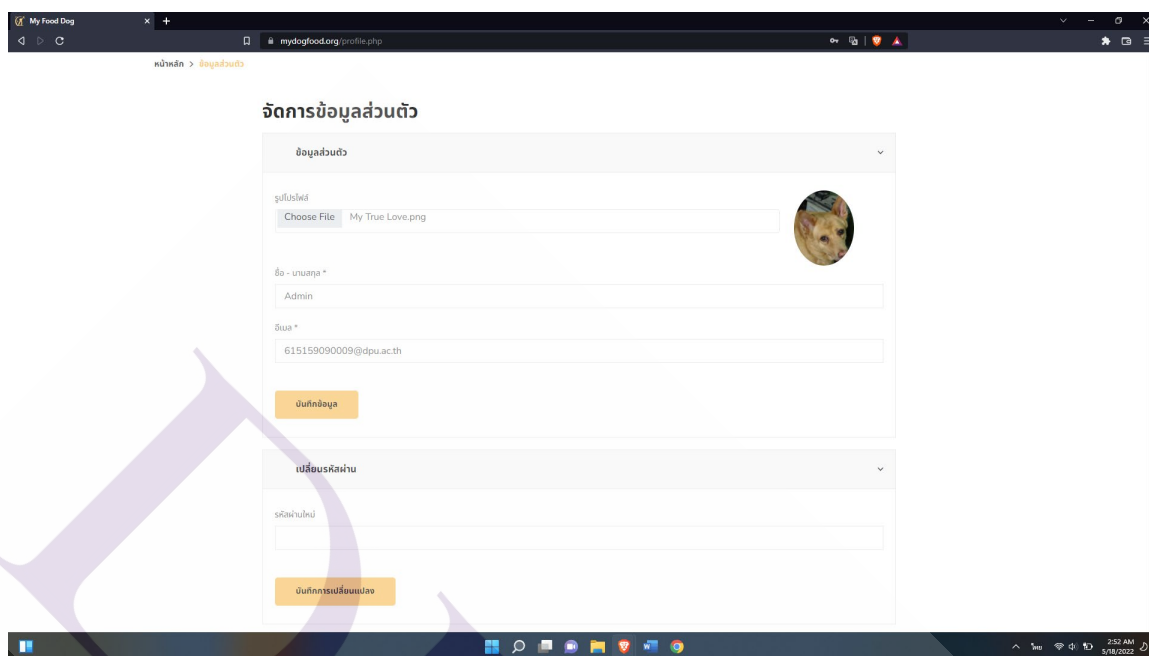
My Food Dog

mydogfood.org/profile.php

หน้าหลัก > ข้อมูลส่วนตัว

จัดการข้อมูลส่วนตัว

ข้อมูลส่วนตัว

รูปโปรไฟล์

Choose File My True Love.png

ชื่อ - นามสกุล *

Admin

อีเมล *

615159090009@dpu.ac.th

บันทึกข้อมูล

เปลี่ยนรหัสผ่าน

รหัสผ่านใหม่

บันทึกการเปลี่ยนแปลง

ไทย 2:52 AM 5/18/2022